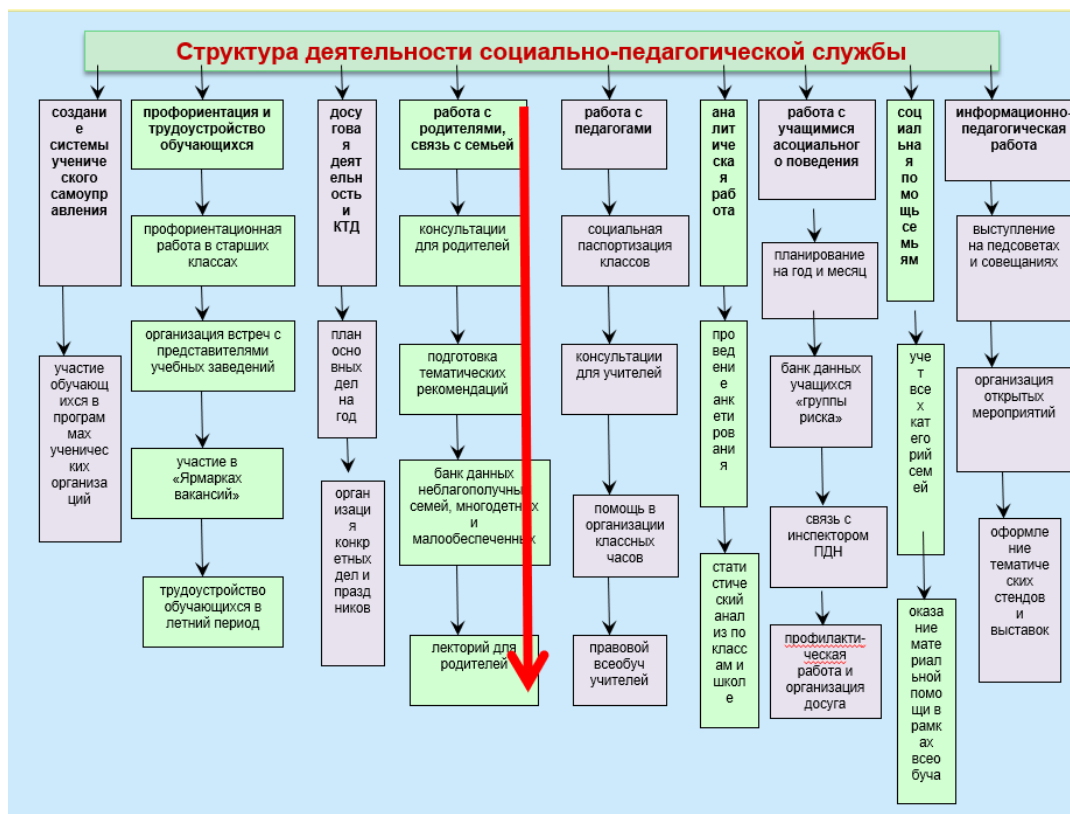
Структура деятельности социально-педагогической службы

создание системы ученического самоуправления

участие обучающихся в программах ученических организаций

профориентация и трудоустройство обучающихся

профориентационная работа в старших классах

организация встреч с представителями учебных заведений

участие в «Ярмарках вакансий»

трудоустройство обучающихся в летний период

досуговая деятельность и КТД

план основных дел на год

организация конкретных дел и праздников

работа с родителями, связь с семьей

консультации для родителей

подготовка тематических рекомендаций

банк данных неблагополучных семей, многодетных и малообеспеченных

лекторий для родителей

работа с педагогами

социальная паспортизация классов

консультации для учителей

помощь в организации классных часов

правовой всеобуч учителей

аналитическая работа

проведение анкетирования

статистический анализ по классам и школе

работа с учащимися асоциального поведения

планирование на год и месяц

банк данных учащихся «группы риска»

связь с инспектором ПДН

профилакти-ческая работа и организация досуга

социальная помощь семьям

учет всех категорий семей

оказание материальной помощи в рамках всеобуча

информационно-педагогическая работа

выступление на педсоветах и совещаниях

организация открытых мероприятий

оформление тематических стендов и выставок